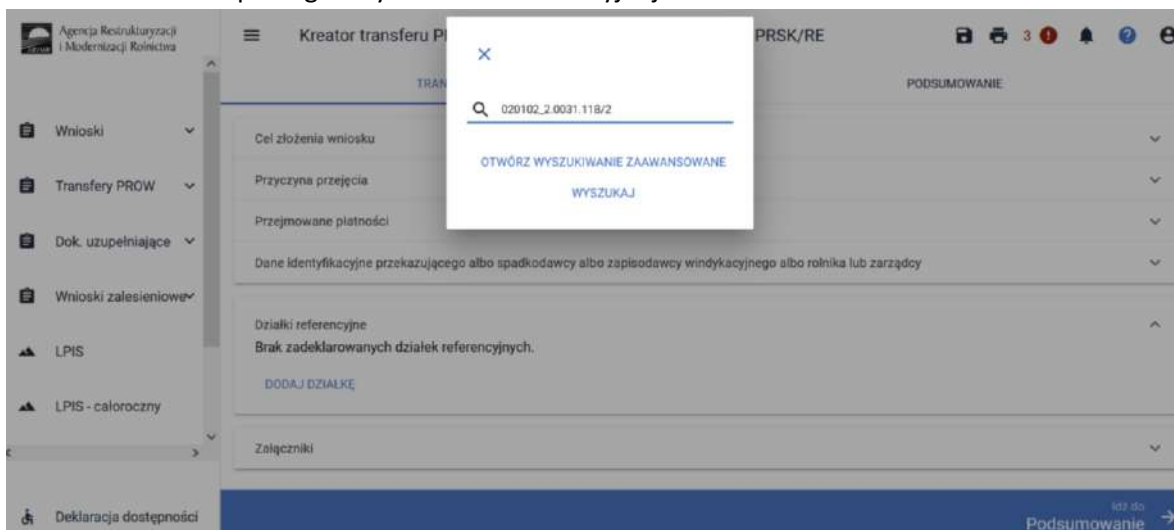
Agencja Restrukturyzacji i Modernizacji Rolnictwa

Kreator transferu P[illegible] PRSK/RE

3

TRAN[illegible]

PODSUMOWANIE

020102_2.0031.118/2

OTWÓRZ WYSZUKIWANIE ZAAWANSOWANE

WYSZUKAJ

Wnioski

Transfery PROW

Dok. uzupełniające

Wnioski zalesieniowe

LPIS

LPIS - całoroczny

Deklaracja dostępności

Cel złożenia wniosku

Przyczyna przejęcia

Przejmowane płatności

Dane identyfikacyjne przekazującego albo spadkodawcy albo zapisodawcy windykacyjnego albo rolnika lub zarządcy

Działki referencyjne

Brak zadeklarowanych działek referencyjnych.

DODAJ DZIAŁKĘ

Załączniki

Idź do

Podsumowanie